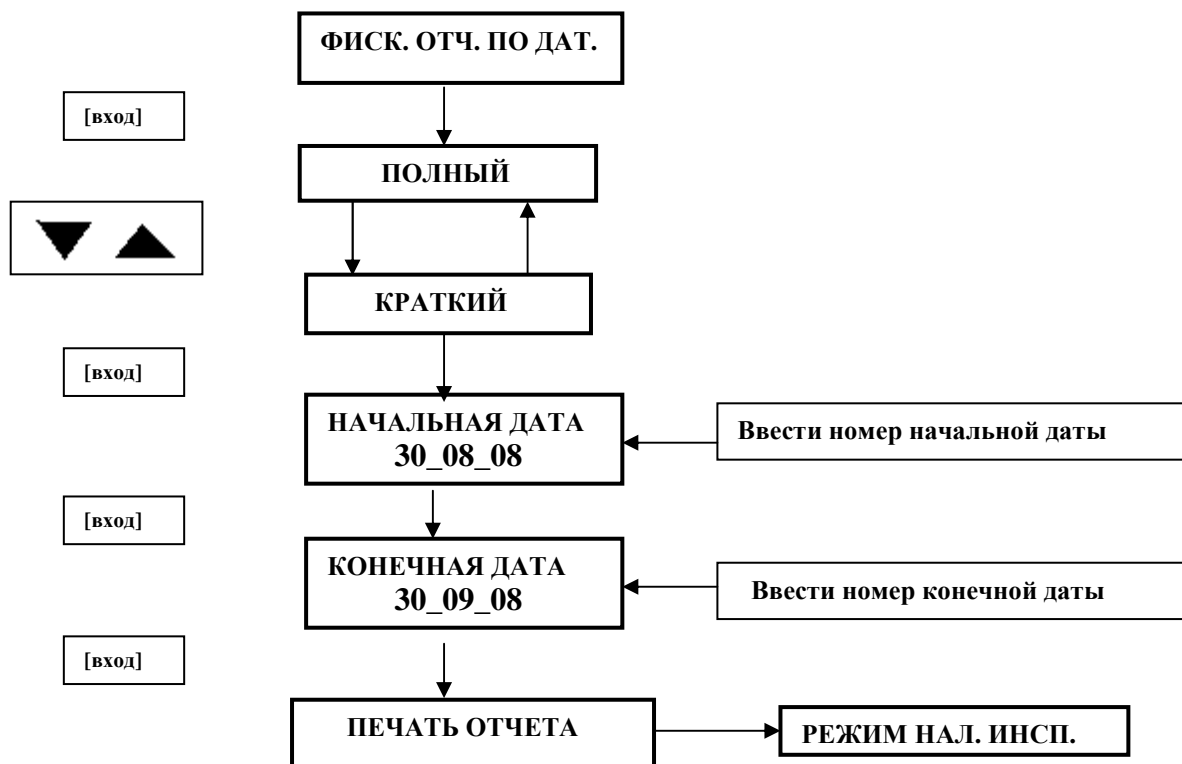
ФИСК. ОТЧ. ПО ДАТ.

[вход]

ПОЛНЫЙ

КРАТКИЙ

[вход]

НАЧАЛЬНАЯ ДАТА
30_08_08

Ввести номер начальной даты

[вход]

КОНЕЧНАЯ ДАТА
30_09_08

Ввести номер конечной даты

[вход]

ПЕЧАТЬ ОТЧЕТА

РЕЖИМ НАЛ. ИНСП.